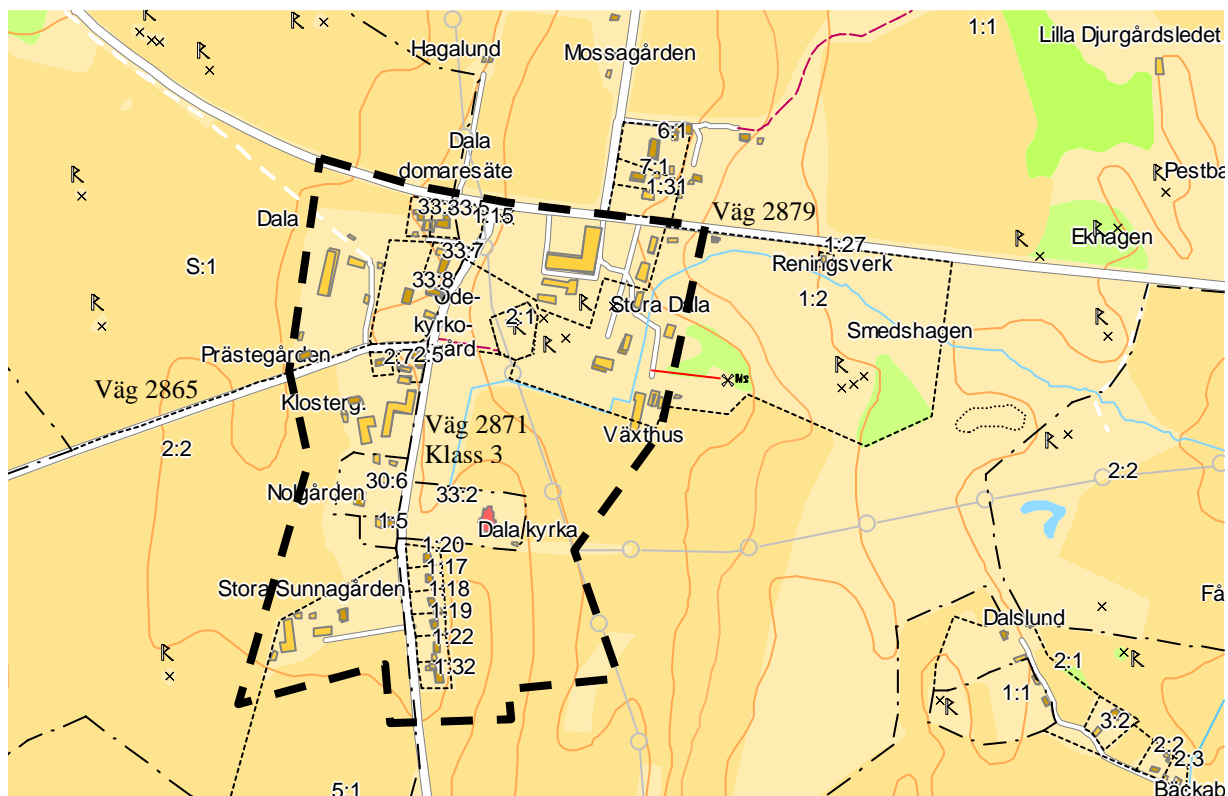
1:1
Lilla Djurgårdsledet
Hagalund
Mossagården
6:1
7:1
1:31
Dala domaresäte
Pestba
Dala
33:3
33:1
1:15
Väg 2879
Ekhagen
33:7
1:27
Reningsverk
S:1
33:8
1:2
Ode-kyrko-gård
2:1
Stora Dala
Smedshagen
Prästegården
2:7
2:5
Väg 2865
Klosterg.
Väg 2871
Klass 3
Växthus
2:2
2:2
30:6
Norgården
33:2
1:5
Dala kyrka
1:20
1:17
Stora Sunnagården
1:18
1:19
1:22
1:32
Dalslund
2:1
1:1
3:2
2:2
2:3
5:1
Bäckab